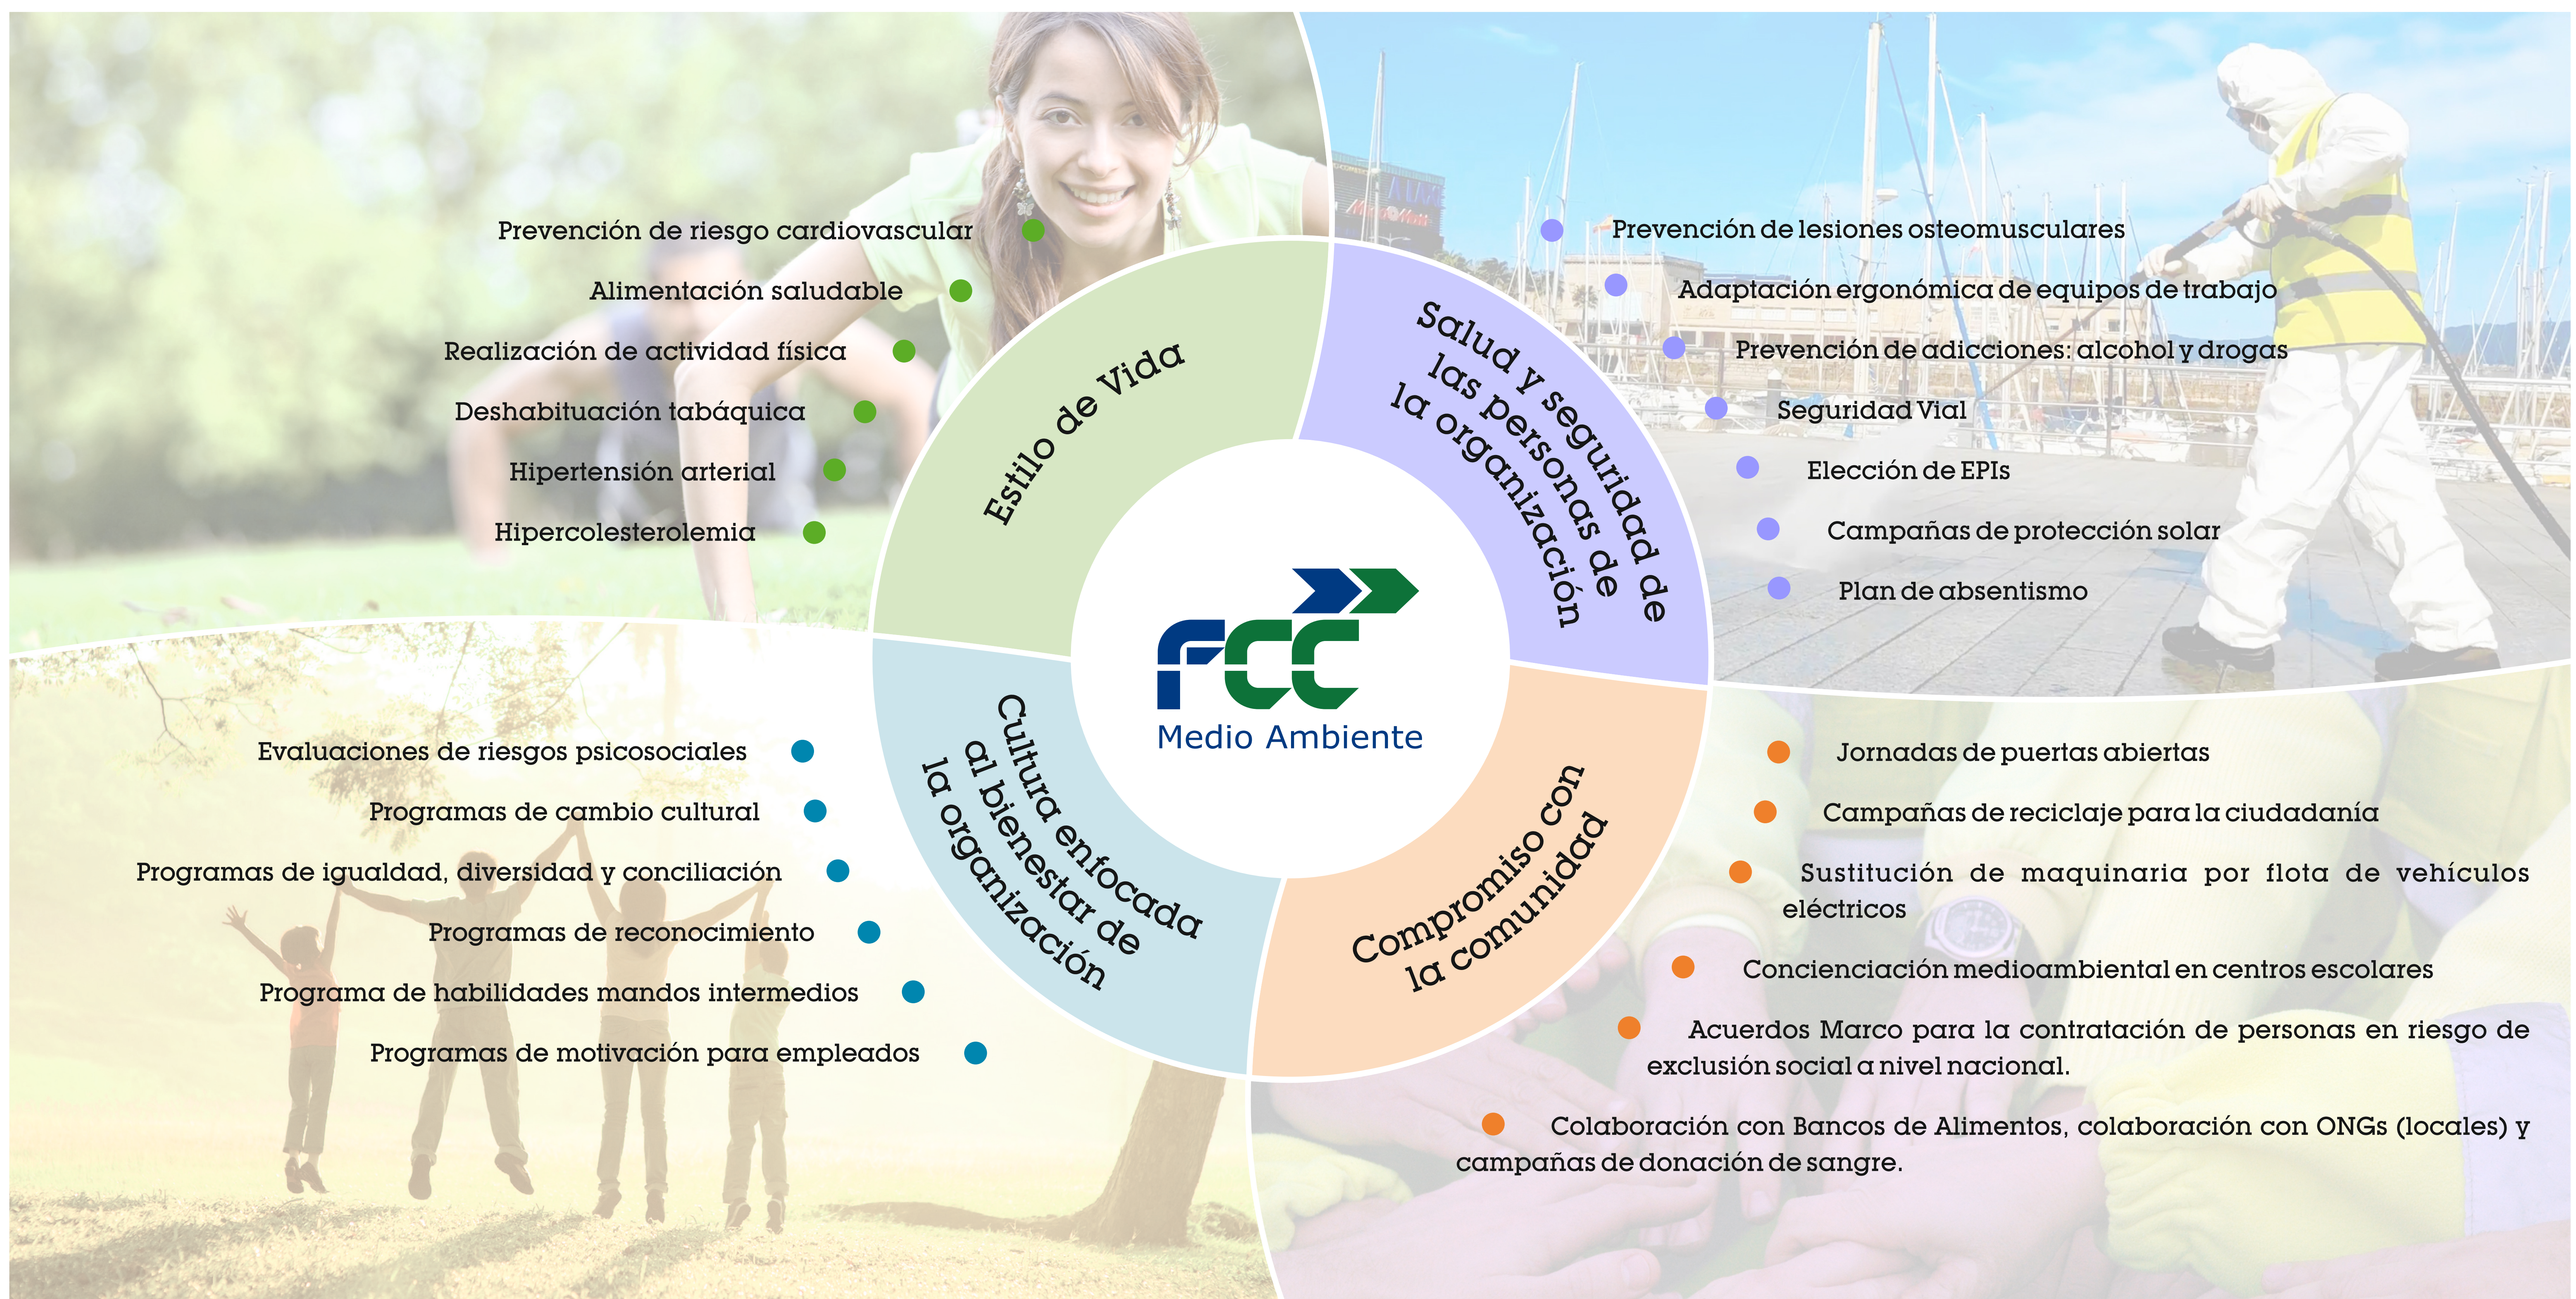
Prevención de riesgo cardiovascular

Alimentación saludable

Realización de actividad física

Deshabituación tabáquica

Hipertensión arterial

Hipercolesterolemia

Estilo de Vida

Salud y seguridad de las personas de la organización

Prevención de lesiones osteomusculares

Adaptación ergonómica de equipos de trabajo

Prevención de adicciones: alcohol y drogas

Seguridad Vial

Elección de EPIs

Campañas de protección solar

Plan de absentismo

FCC
Medio Ambiente

Cultura enfocada al bienestar de la organización

Evaluaciones de riesgos psicosociales

Programas de cambio cultural

Programas de igualdad, diversidad y conciliación

Programas de reconocimiento

Programa de habilidades mandos intermedios

Programas de motivación para empleados

Compromiso con la comunidad

Jornadas de puertas abiertas

Campañas de reciclaje para la ciudadanía

Sustitución de maquinaria por flota de vehículos eléctricos

Concienciación medioambiental en centros escolares

Acuerdos Marco para la contratación de personas en riesgo de exclusión social a nivel nacional.

Colaboración con Bancos de Alimentos, colaboración con ONGs (locales) y campañas de donación de sangre.